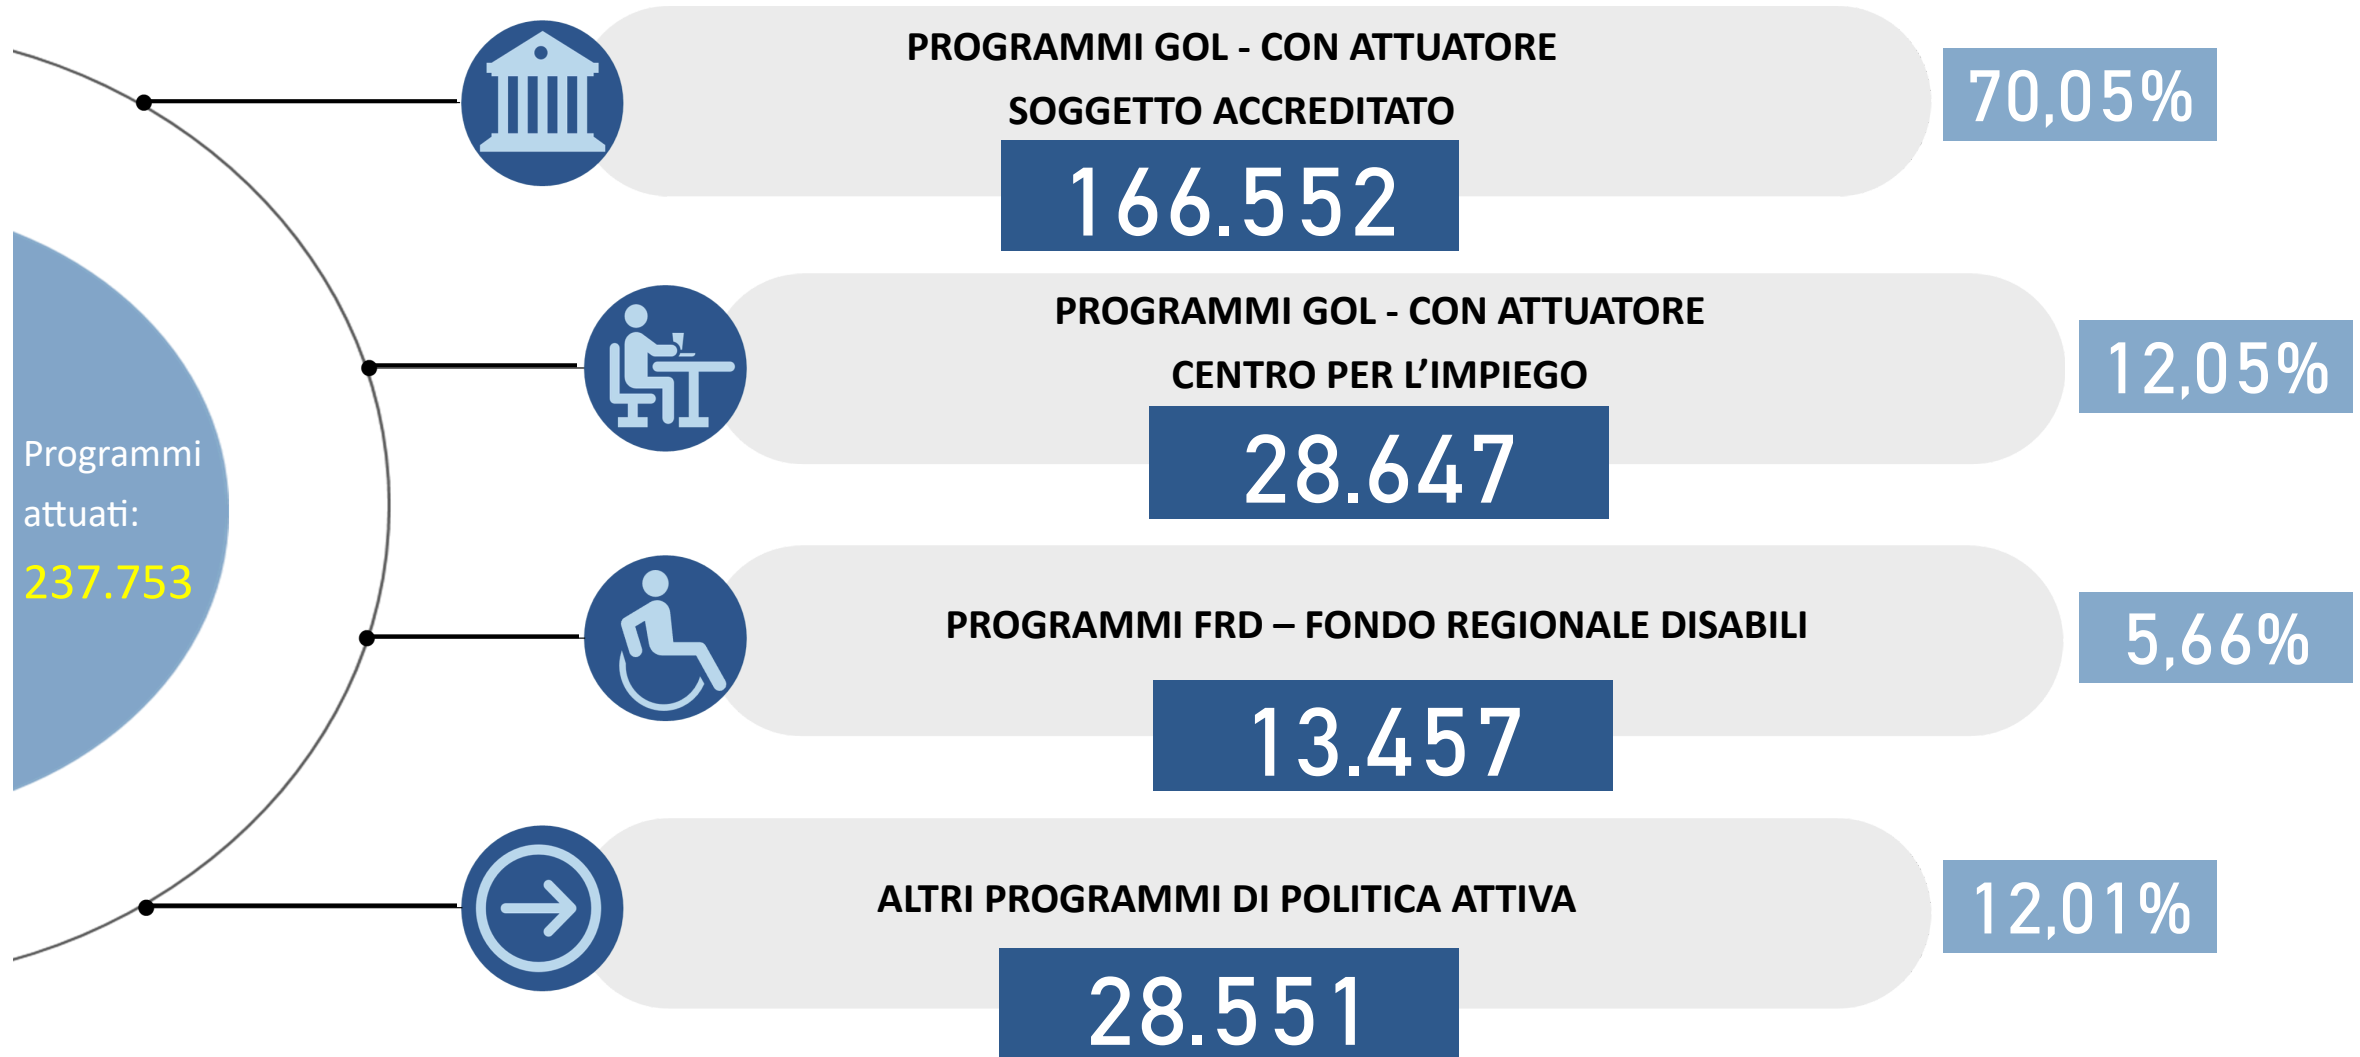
Programmi attuati: 237.753

PROGRAMMI GOL - CON ATTUATORE SOGGETTO ACCREDITATO

166.552

70,05%

PROGRAMMI GOL - CON ATTUATORE CENTRO PER L'IMPIEGO

28.647

12,05%

PROGRAMMI FRD – FONDO REGIONALE DISABILI

13.457

5,66%

ALTRI PROGRAMMI DI POLITICA ATTIVA

28.551

12,01%